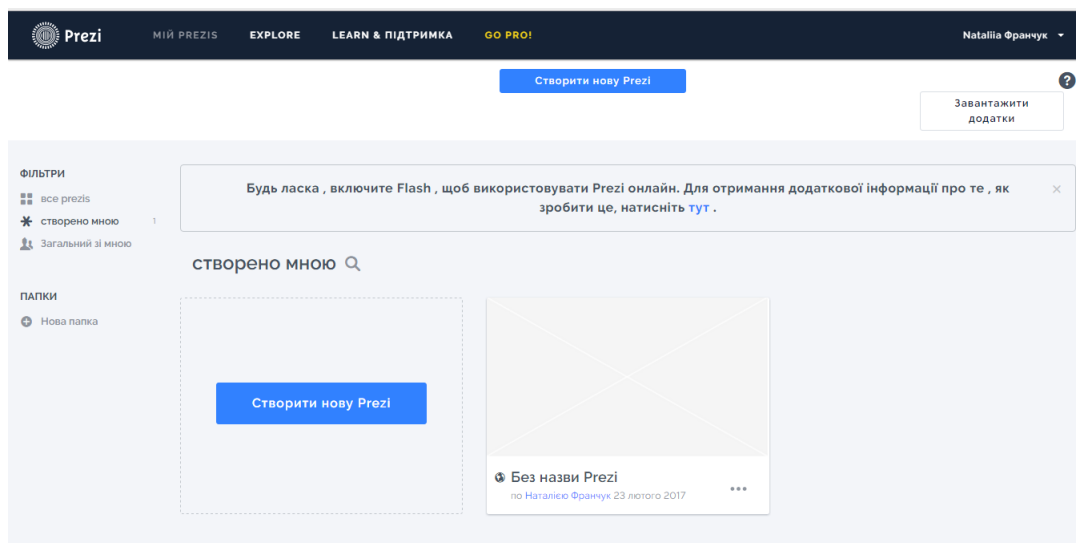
Prezi МІЙ PREZIS EXPLORE LEARN & ПІДТРИМКА GO PRO! Nataliia Франчук

Створити нову Prezi

?

Завантажити додатки

ФІЛЬТРИ

все prezis

створено мною 1

Загальний зі мною

ПАПКИ

Нова папка

Будь ласка , включите Flash , щоб використовувати Prezi онлайн. Для отримання додаткової інформації про те , як зробити це, натисніть тут .

×

створено мною

Створити нову Prezi

Без назви Prezi

по Наталією Франчук 23 лютого 2017

•••